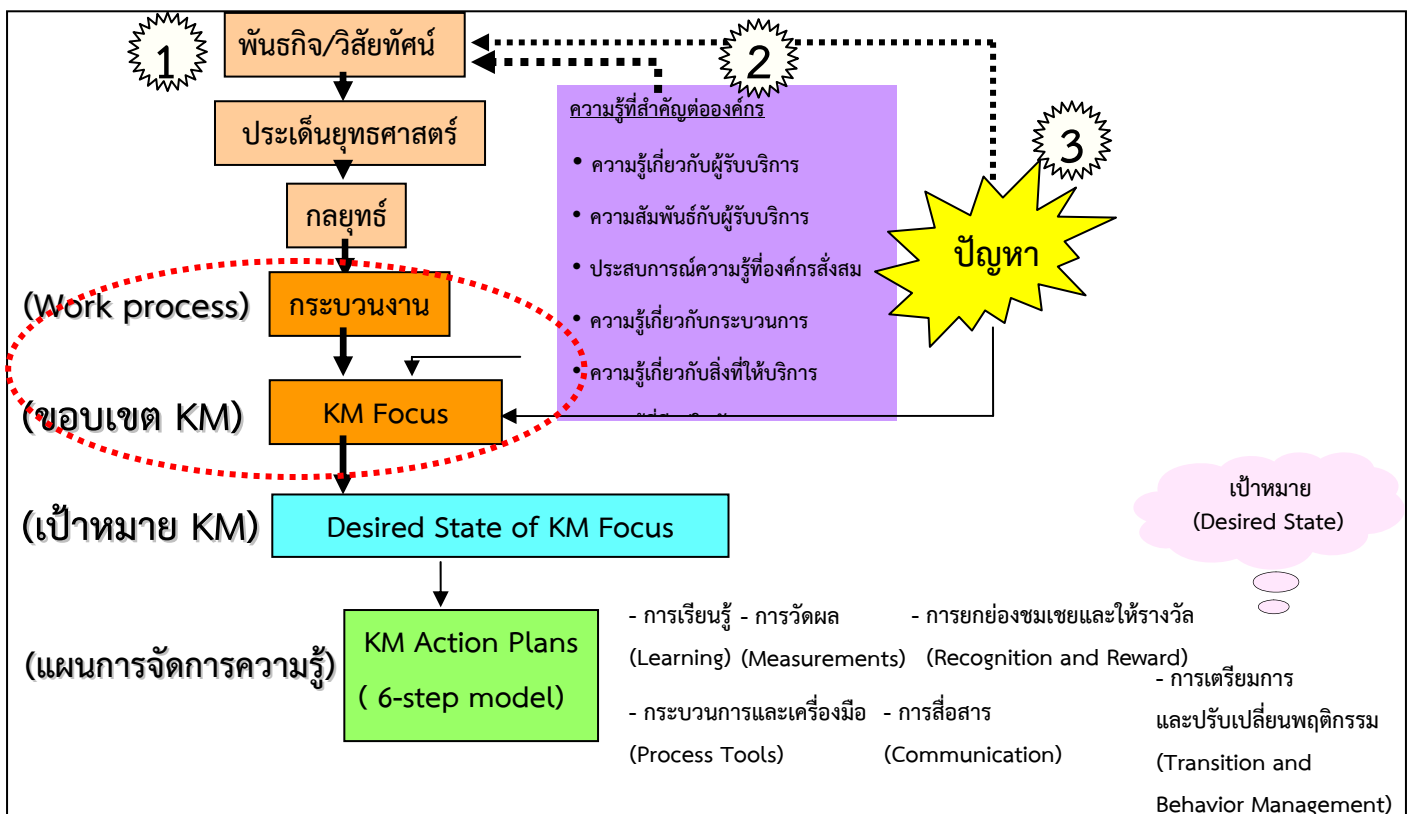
1

พันธกิจ/วิสัยทัศน์

2

ความรู้ที่สำคัญต่อองค์กร

• ความรู้เกี่ยวกับผู้รับบริการ
• ความสัมพันธ์กับผู้รับบริการ
• ประสบการณ์ความรู้ที่องค์กรสั่งสม
• ความรู้เกี่ยวกับกระบวนการ
• ความรู้เกี่ยวกับสิ่งที่ให้บริการ
• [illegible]

3

ปัญหา

ประเด็นยุทธศาสตร์

กลยุทธ์

(Work process) กระบวนงาน

(ขอบเขต KM) KM Focus

(เป้าหมาย KM) Desired State of KM Focus

เป้าหมาย (Desired State)

(แผนการจัดการความรู้) KM Action Plans ( 6-step model)

- การเรียนรู้ (Learning)
- การวัดผล (Measurements)
- การยกย่องชมเชยและให้รางวัล (Recognition and Reward)
- กระบวนการและเครื่องมือ (Process Tools)
- การสื่อสาร (Communication)
- การเตรียมการและปรับเปลี่ยนพฤติกรรม (Transition and Behavior Management)